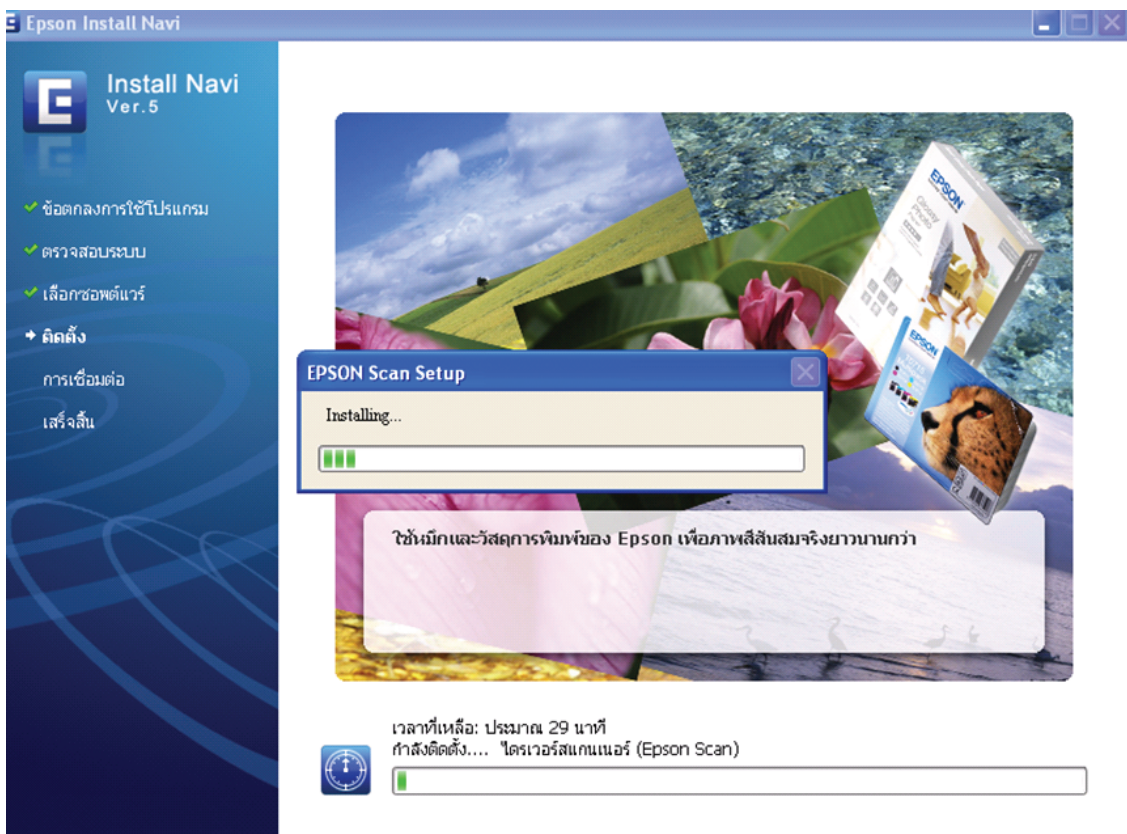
Epson Install Navi

Install Navi
Ver.5

✔ ข้อตกลงการใช้โปรแกรม
✔ ตรวจสอบระบบ
✔ เลือกซอฟต์แวร์
➜ ติดตั้ง
การเชื่อมต่อ
เสร็จสิ้น

EPSON Scan Setup
Installing...

EPSON

ใช้หมึกและวัสดุการพิมพ์ของ Epson เพื่อภาพสีสันสมจริงยาวนานกว่า

เวลาที่เหลือ: ประมาณ 29 นาที
กำลังติดตั้ง.... ไดรเวอร์สแกนเนอร์ (Epson Scan)